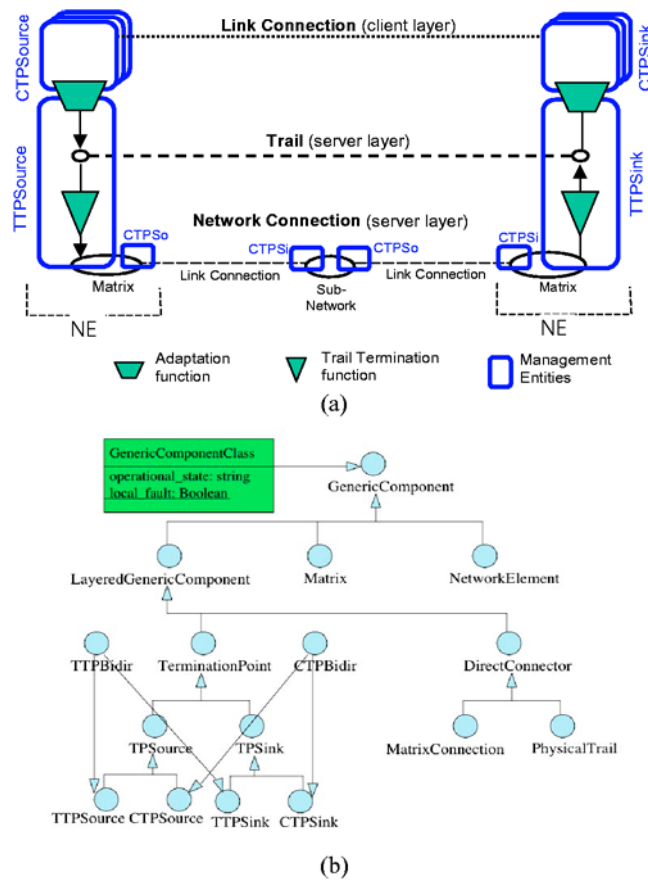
Link Connection (client layer)

CTPSource

CTPSink

Trail (server layer)

TTPSource

TTPSink

Network Connection (server layer)

CTPSo

CTPSi

CTPSo

CTPSi

Link Connection

Link Connection

Matrix

Sub-Network

Matrix

NE

NE

Adaptation function

Trail Termination function

Management Entities

(a)

GenericComponentClass

operational_state: string
local_fault: Boolean

GenericComponent

LayeredGenericComponent

Matrix

NetworkElement

TTPBidir

TerminationPoint

CTPBidir

DirectConnector

TPSource

TPSink

MatrixConnection

PhysicalTrail

TTPSource

CTPSource

TTPSink

CTPSink

(b)